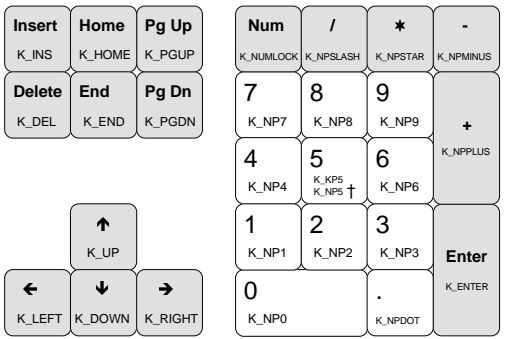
Insert
K_INS

Home
K_HOME

Pg Up
K_PGUP

Delete
K_DEL

End
K_END

Pg Dn
K_PGDN

↑
K_UP

←
K_LEFT

↓
K_DOWN

→
K_RIGHT

Num
K_NUMLOCK

/
K_NPSLASH

*
K_NPSTAR

-
K_NPMINUS

7
K_NP7

8
K_NP8

9
K_NP9

+
K_NPPLUS

4
K_NP4

5
K_KP5
K_NP5 †

6
K_NP6

1
K_NP1

2
K_NP2

3
K_NP3

Enter
K_ENTER

0
K_NP0

.
K_NPDOT